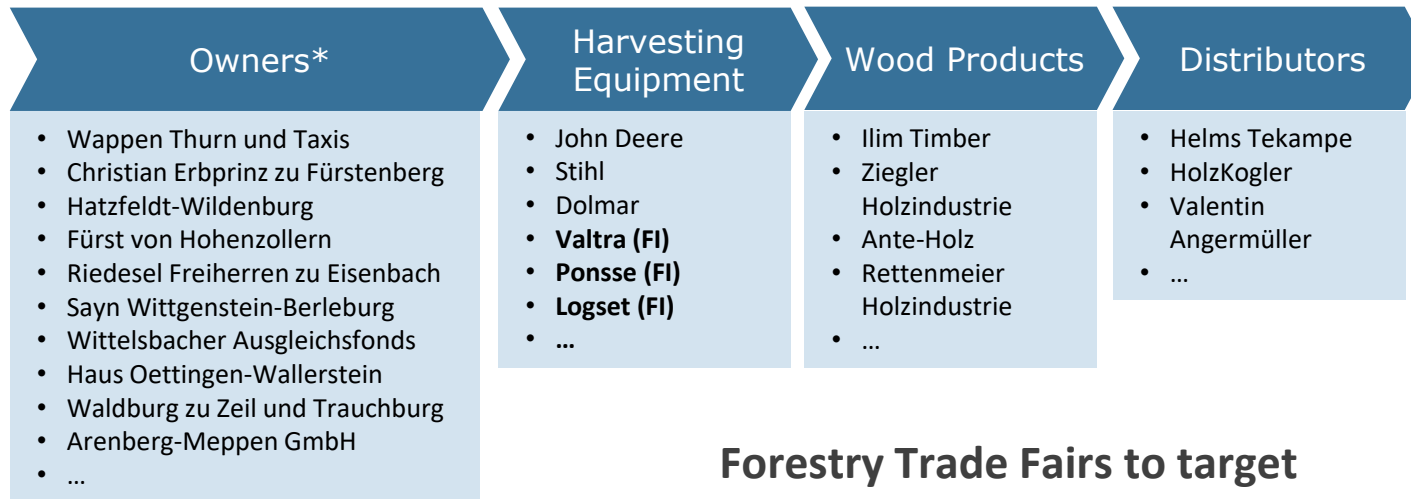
Owners*

- Wappen Thurn und Taxis
- Christian Erbprinz zu Fürstenberg
- Hatzfeldt-Wildenburg
- Fürst von Hohenzollern
- Riedesel Freiherren zu Eisenbach
- Sayn Wittgenstein-Berleburg
- Wittelsbacher Ausgleichsfonds
- Haus Oettingen-Wallerstein
- Waldburg zu Zeil und Trauchburg
- Arenberg-Meppen GmbH
- …

Harvesting Equipment

- John Deere
- Stihl
- Dolmar
- **Valtra (FI)**
- **Ponsse (FI)**
- **Logset (FI)**
- **…**

Wood Products

- Ilim Timber
- Ziegler Holzindustrie
- Ante-Holz
- Rettenmeier Holzindustrie
- …

Distributors

- Helms Tekampe
- HolzKogler
- Valentin Angermüller
- …

**Forestry Trade Fairs to target**